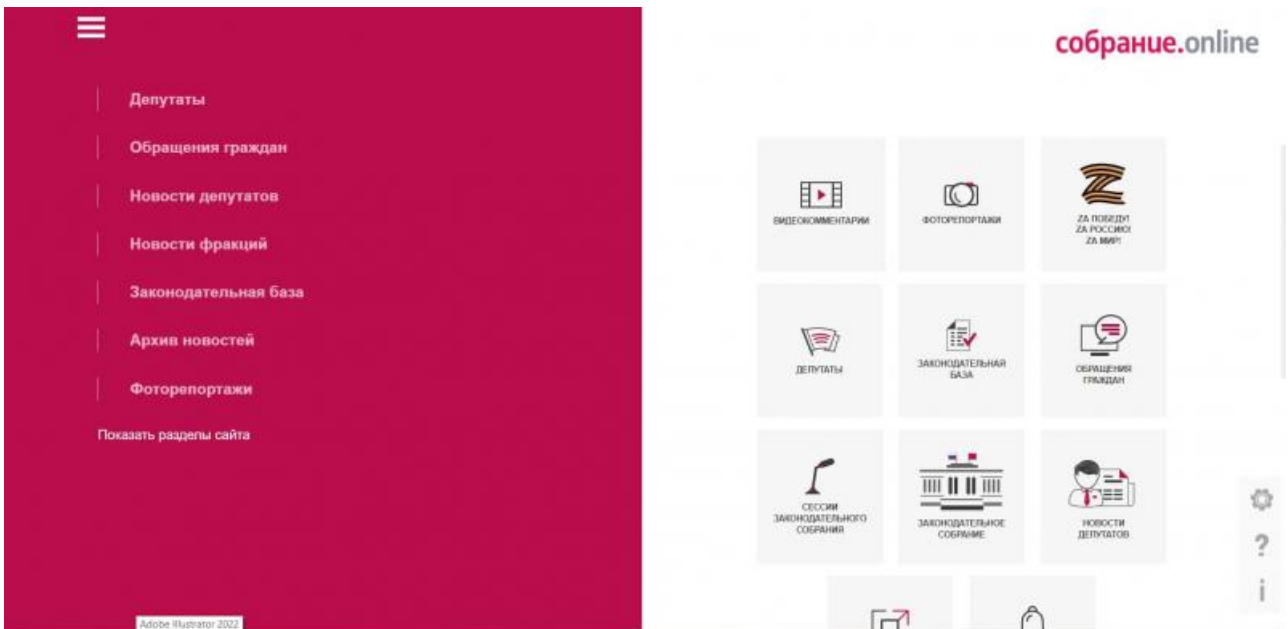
Депутаты

Обращения граждан

Новости депутатов

Новости фракций

Законодательная база

Архив новостей

Фоторепортажи

Показать разделы сайта

Adobe Illustrator 2022

собрание.online

ВИДЕОКОММЕНТАРИИ

ФОТОРЕПОРТАЖИ

ZA ПОБЕДУ! ZA РОССИЮ! ZA МИР!

ДЕПУТАТЫ

ЗАКОНОДАТЕЛЬНАЯ БАЗА

ОБРАЩЕНИЯ ГРАЖДАН

СЕССИИ ЗАКОНОДАТЕЛЬНОГО СОБРАНИЯ

ЗАКОНОДАТЕЛЬНОЕ СОБРАНИЕ

НОВОСТИ ДЕПУТАТОВ

?

i